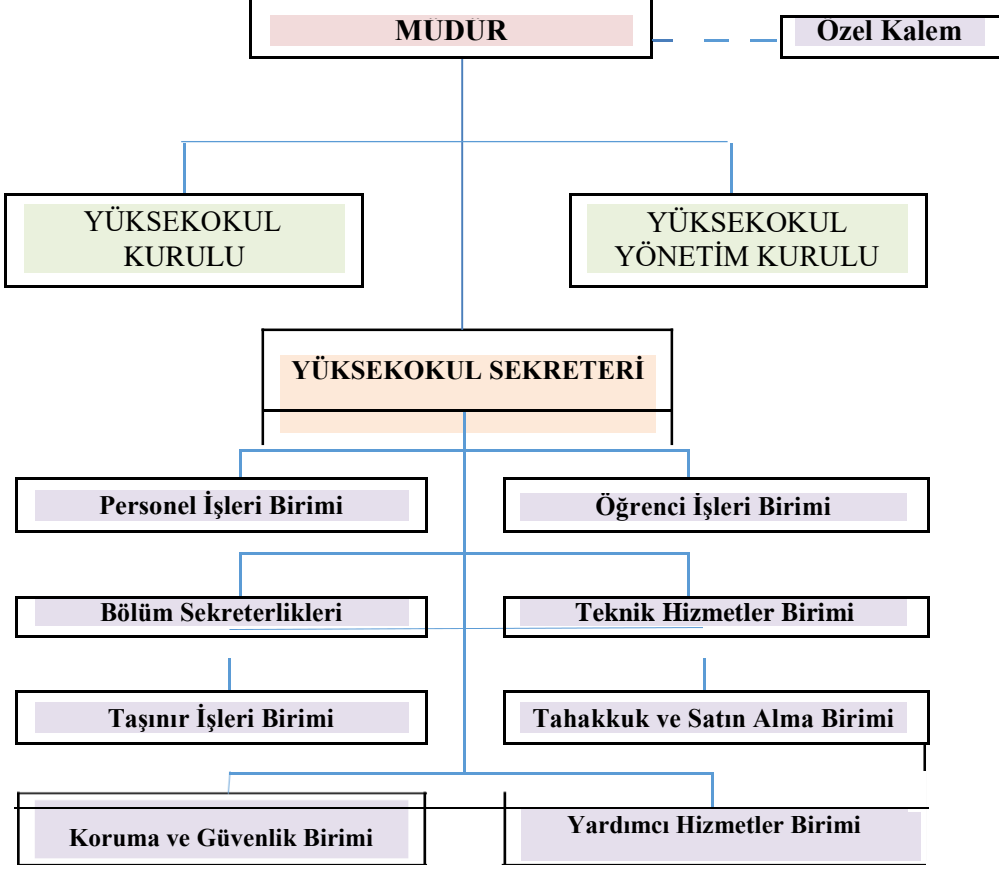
MUDUR

Ozel Kalem

YÜKSEKOKUL KURULU

YÜKSEKOKUL YÖNETİM KURULU

YÜKSEKOKUL SEKRETERİ

Personel İşleri Birimi

Öğrenci İşleri Birimi

Bölüm Sekreterlikleri

Teknik Hizmetler Birimi

Taşınır İşleri Birimi

Tahakkuk ve Satın Alma Birimi

Koruma ve Güvenlik Birimi

Yardımcı Hizmetler Birimi